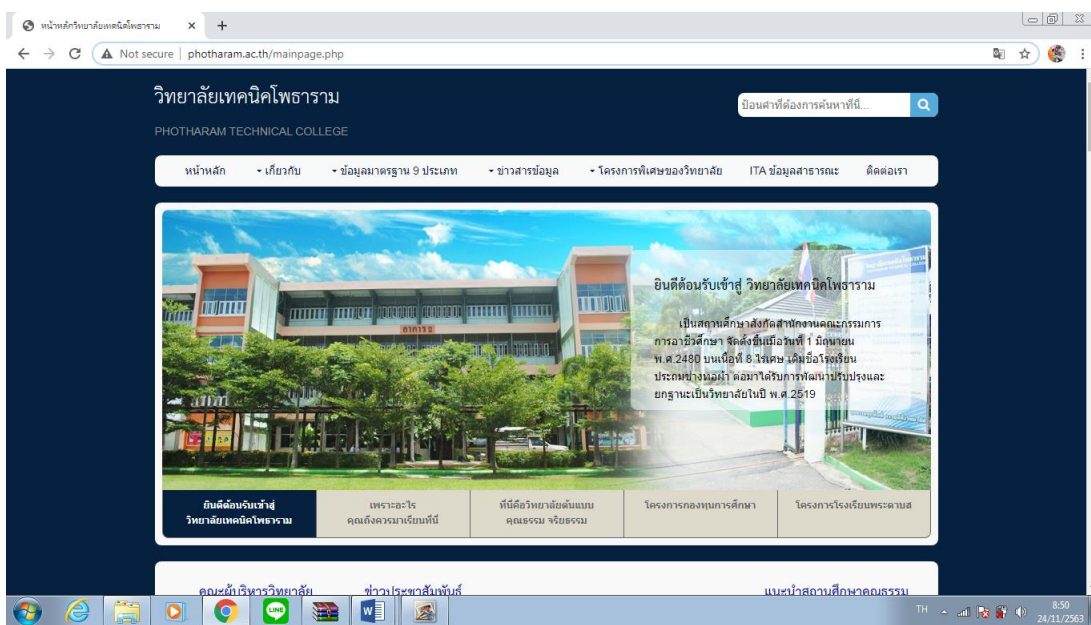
หน้าหลักวิทยาลัยเทคนิคโพธาราม ×

Not secure | photharam.ac.th/mainpage.php

วิทยาลัยเทคนิคโพธาราม

PHOTHARAM TECHNICAL COLLEGE

ป้อนคำที่ต้องการค้นหาที่นี่...

หน้าหลัก
เกี่ยวกับ
ข้อมูลมาตรฐาน 9 ประเภท
ข่าวสารข้อมูล
โครงการพิเศษของวิทยาลัย
ITA ข้อมูลสาธารณะ
ติดต่อเรา

ยินดีต้อนรับเข้าสู่ วิทยาลัยเทคนิคโพธาราม

เป็นสถานศึกษาสังกัดสำนักงานคณะกรรมการการอาชีวศึกษา จัดตั้งขึ้นเมื่อวันที่ 1 มิถุนายน พ.ศ.2480 บนเนื้อที่ 8 ไร่เศษ เดิมชื่อโรงเรียนประถมช่างทอผ้า ต่อมาได้รับการพัฒนาปรับปรุงและยกฐานะเป็นวิทยาลัยในปี พ.ศ.2519

ยินดีต้อนรับเข้าสู่ วิทยาลัยเทคนิคโพธาราม

เพราะอะไร คุณถึงควรมาเรียนที่นี่

ที่นี่คือวิทยาลัยต้นแบบ คุณธรรม จริยธรรม

โครงการกองทุนการศึกษา

โครงการโรงเรียนพระดาบส

คณะผู้บริหารวิทยาลัย

ข่าวประชาสัมพันธ์

แนะนำสถานศึกษาคุณธรรม

TH

8:50
24/11/2563